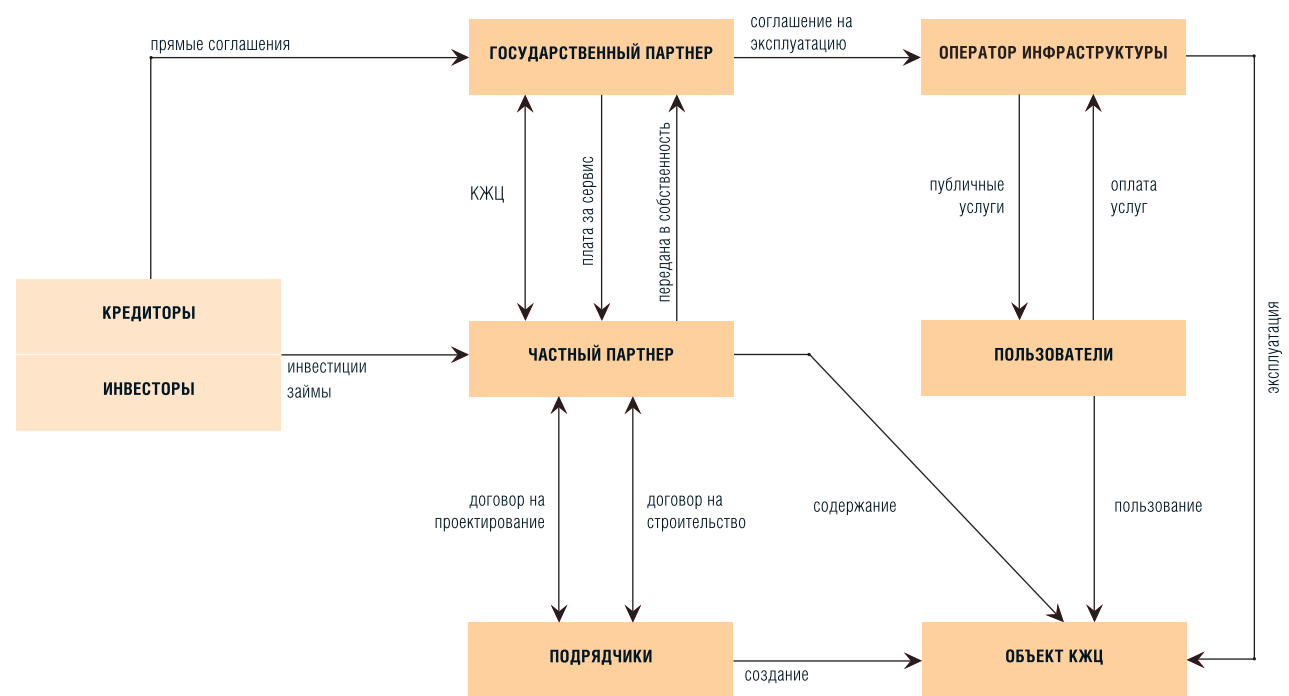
прямые соглашения

ГОСУДАРСТВЕННЫЙ ПАРТНЕР

соглашение на эксплуатацию

ОПЕРАТОР ИНФРАСТРУКТУРЫ

КЖЦ

плата за сервис

передана в собственность

публичные услуги

оплата услуг

эксплуатация

КРЕДИТОРЫ

ИНВЕСТОРЫ

инвестиции займы

ЧАСТНЫЙ ПАРТНЕР

ПОЛЬЗОВАТЕЛИ

договор на проектирование

договор на строительство

содержание

пользование

ПОДРЯДЧИКИ

создание

ОБЪЕКТ КЖЦ